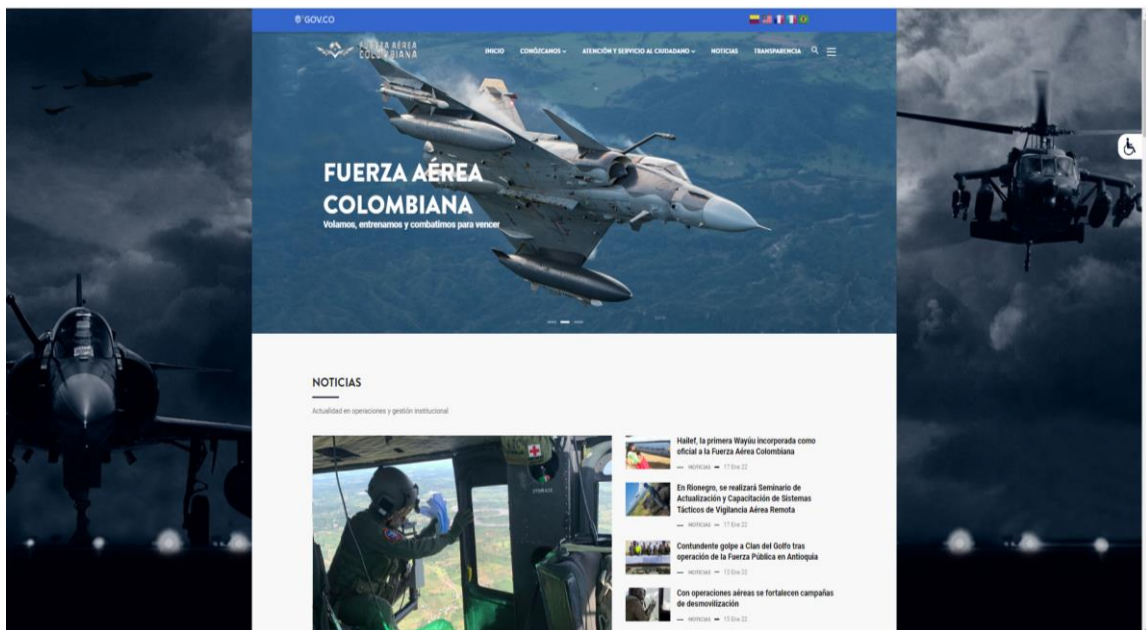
GOV.CO

FUERZA AÉREA COLOMBIANA

INICIO CONÓZCANOS ATENCIÓN Y SERVICIO AL CIUDADANO NOTICIAS TRANSPARENCIA

FUERZA AÉREA COLOMBIANA
Volamos, entrenamos y combatimos para vencer

NOTICIAS

Actualidad en operaciones y gestión institucional

Hailef, la primera Wayúu incorporada como oficial a la Fuerza Aérea Colombiana
— NOTICIAS — 17 Ene 22

En Rionegro, se realizará Seminario de Actualización y Capacitación de Sistemas Tácticos de Vigilancia Aérea Remota
— NOTICIAS — 17 Ene 22

Contundente golpe a Clan del Golfo tras operación de la Fuerza Pública en Antioquia
— NOTICIAS — 15 Ene 22

Con operaciones aéreas se fortalecen campañas de desmovilización
— NOTICIAS — 15 Ene 22